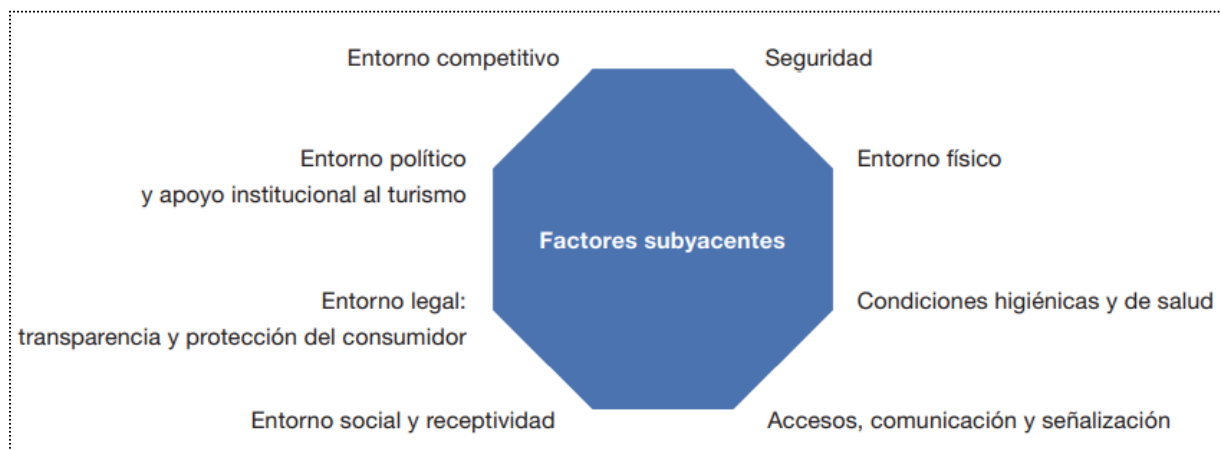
Entorno competitivo

Seguridad

Entorno político
y apoyo institucional al turismo

Entorno físico

Factores subyacentes

Entorno legal:
transparencia y protección del consumidor

Condiciones higiénicas y de salud

Entorno social y receptividad

Accesos, comunicación y señalización